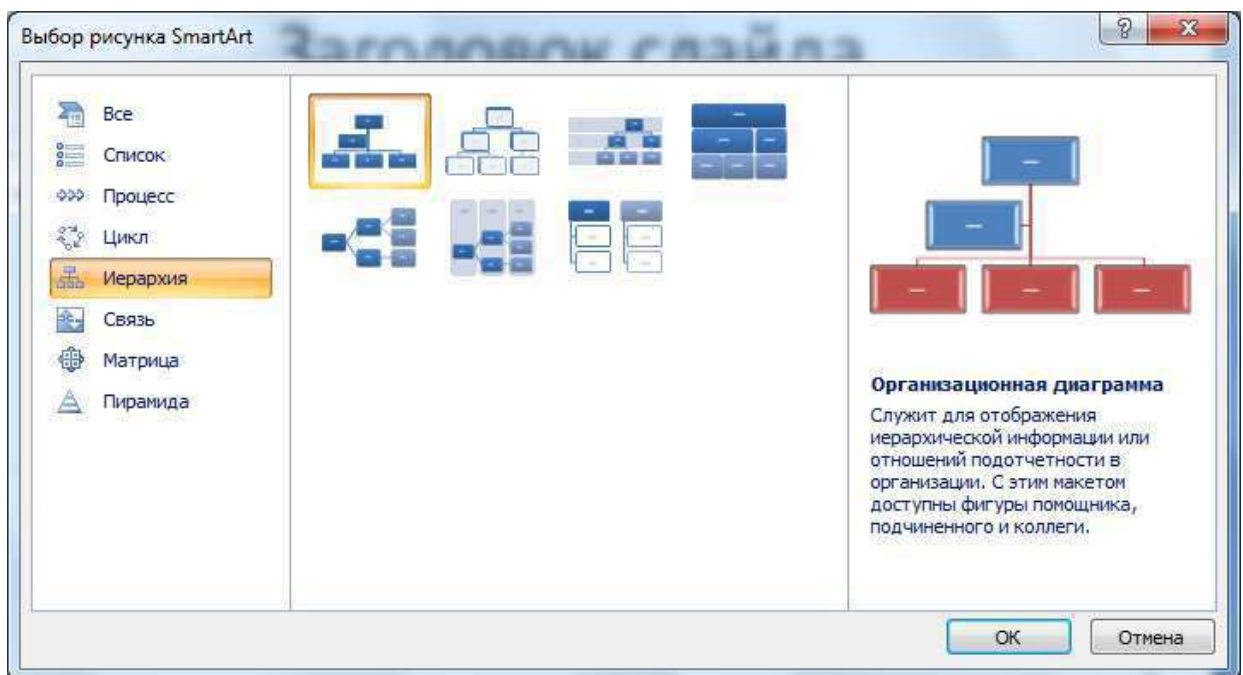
Выбор рисунка SmartArt

Заголовок слайда

?

X

Все

Список

Процесс

Цикл

Иерархия

Связь

Матрица

Пирамида

Организационная диаграмма

Служит для отображения иерархической информации или отношений подотчетности в организации. С этим макетом доступны фигуры помощника, подчиненного и коллеги.

ОК

Отмена